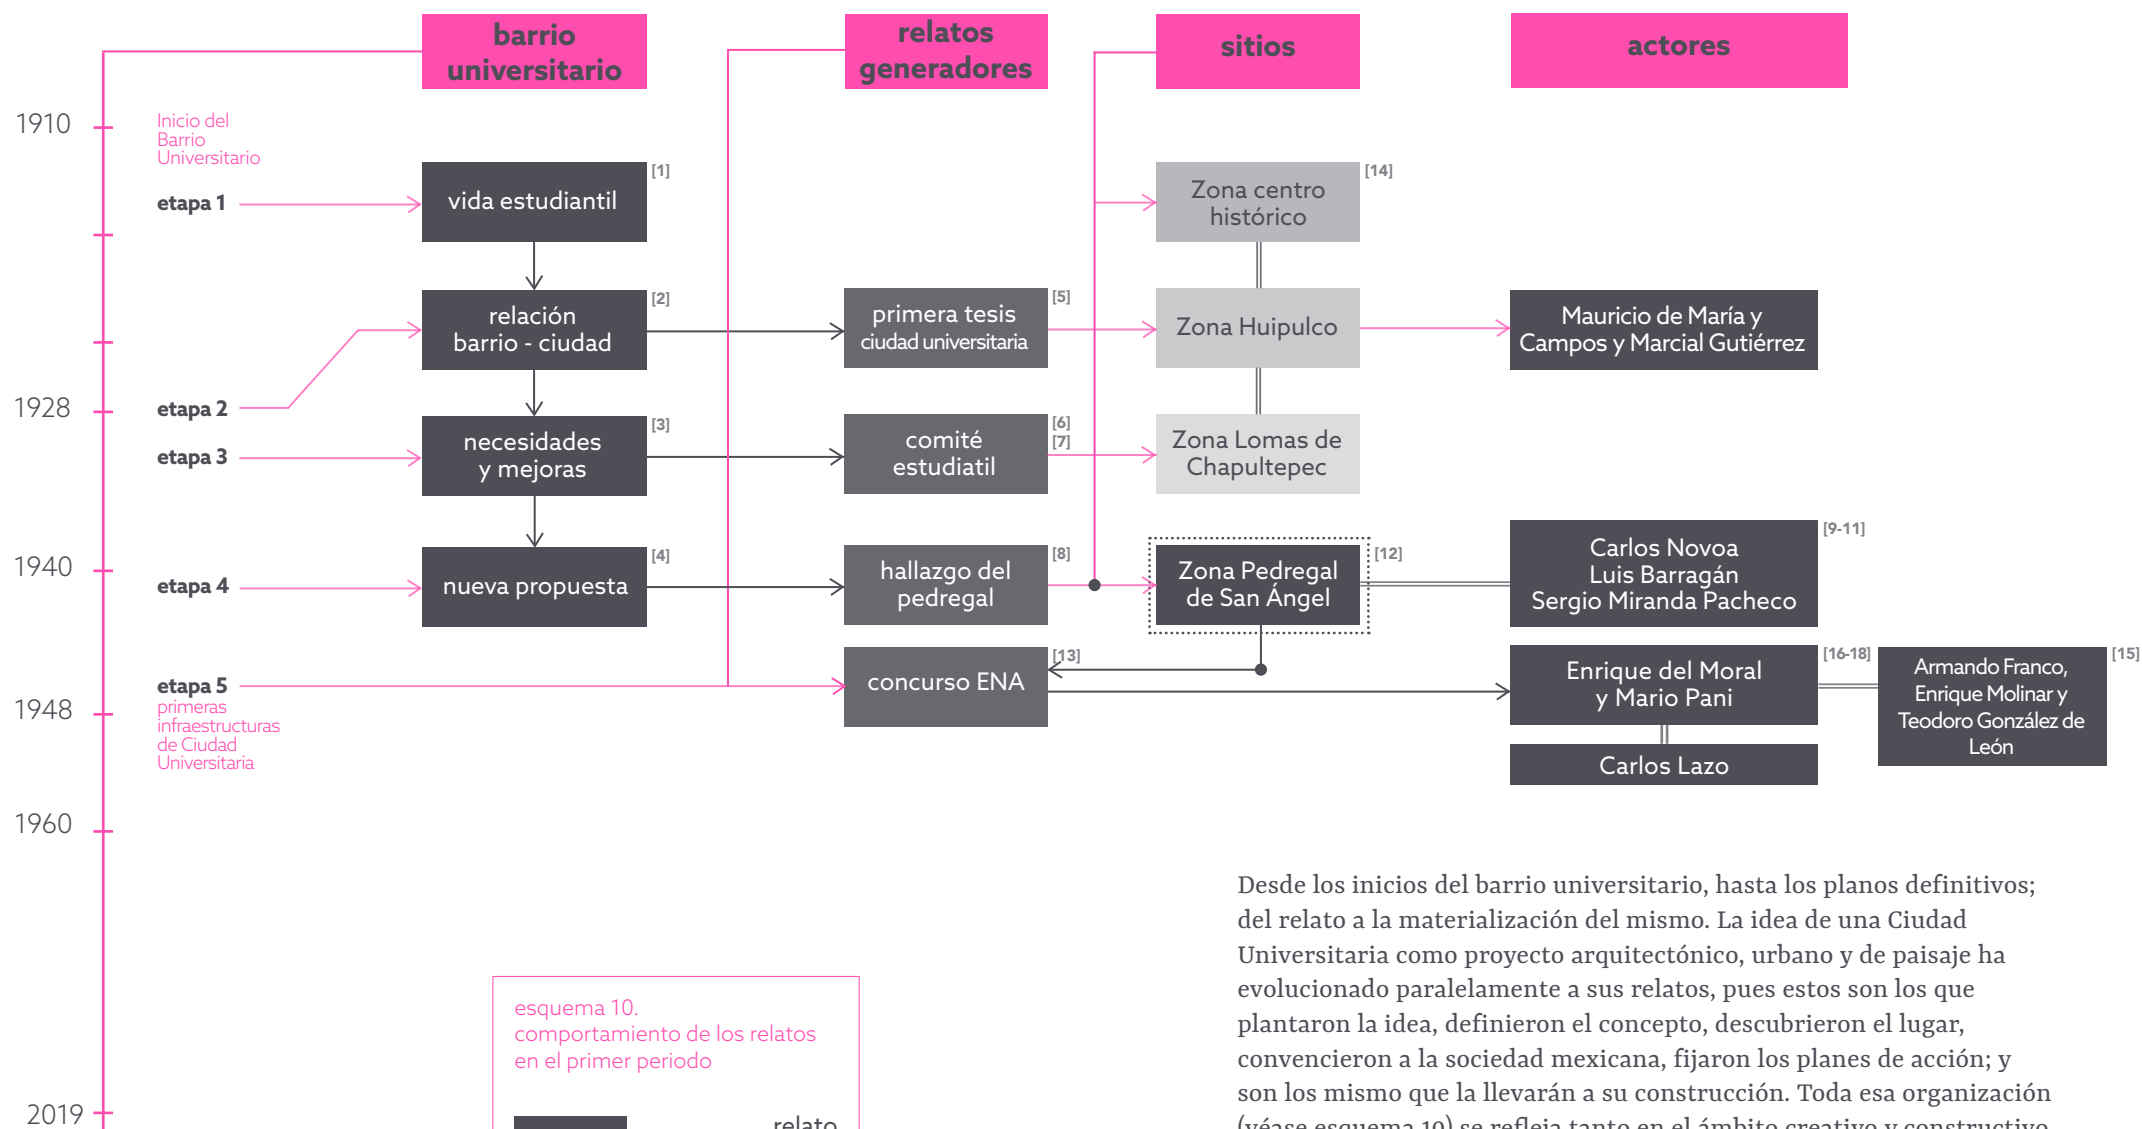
barrio universitario

relatos generadores

sitios

actores

1910

Inicio del Barrio Universitario

etapa 1

vida estudiantil [1]

Zona centro histórico [14]

relación barrio - ciudad [2]

primera tesis ciudad universitaria [5]

Zona Huipulco

Mauricio de María y Campos y Marcial Gutiérrez

1928

etapa 2

etapa 3

necesidades y mejoras [3]

comité estudiatil [6] [7]

Zona Lomas de Chapultepec

[9-11]

Carlos Novoa Luis Barragán Sergio Miranda Pacheco

1940

etapa 4

nueva propuesta [4]

hallazgo del pedregal [8]

Zona Pedregal de San Ángel [12]

[13]

[16-18]

[15]

etapa 5

primeras infraestructuras de Ciudad Universitaria

concurso ENA

Enrique del Moral y Mario Pani

Armando Franco, Enrique Molinar y Teodoro González de León

1948

Carlos Lazo

1960

Desde los inicios del barrio universitario, hasta los planos definitivos; del relato a la materialización del mismo. La idea de una Ciudad Universitaria como proyecto arquitectónico, urbano y de paisaje ha evolucionado paralelamente a sus relatos, pues estos son los que plantaron la idea, definieron el concepto, descubrieron el lugar, convencieron a la sociedad mexicana, fijaron los planes de acción; y son los mismo que la llevarán a su construcción. Toda esa organización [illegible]

esquema 10.
comportamiento de los relatos en el primer periodo

relato

2019